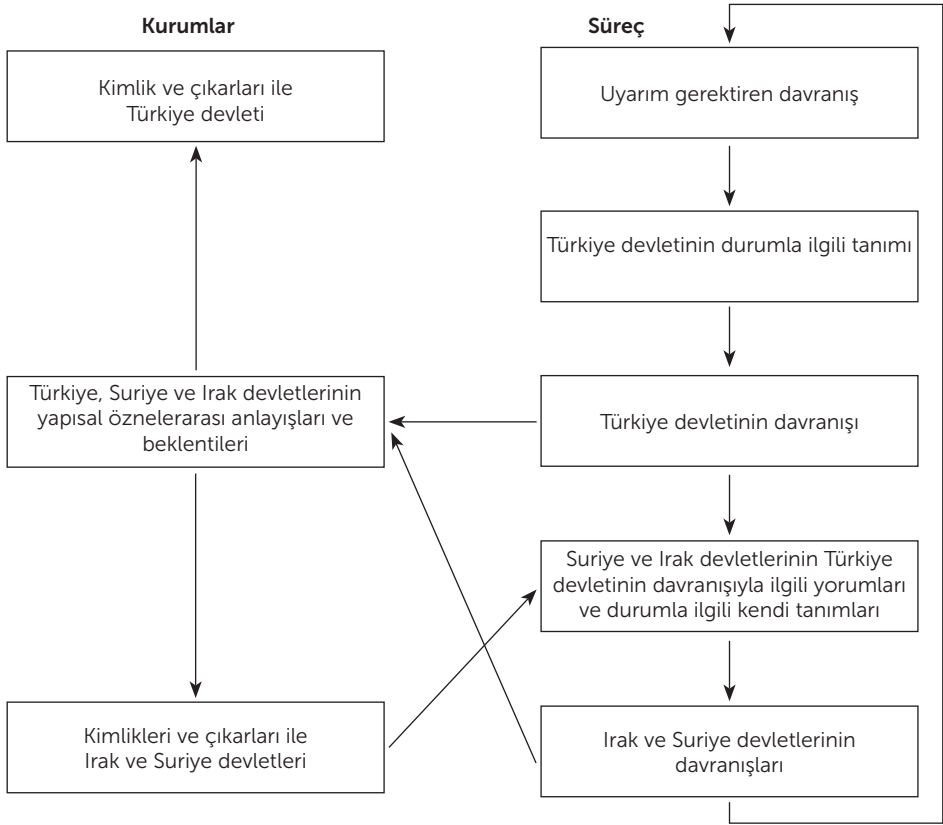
Kurumlar

Kimlik ve çıkarları ile Türkiye devleti

Türkiye, Suriye ve Irak devletlerinin yapısal öznelerarası anlayışları ve beklentileri

Kimlikleri ve çıkarları ile Irak ve Suriye devletleri

Süreç

Uyarım gerektiren davranış

Türkiye devletinin durumla ilgili tanımı

Türkiye devletinin davranışı

Suriye ve Irak devletlerinin Türkiye devletinin davranışıyla ilgili yorumları ve durumla ilgili kendi tanımları

Irak ve Suriye devletlerinin davranışları